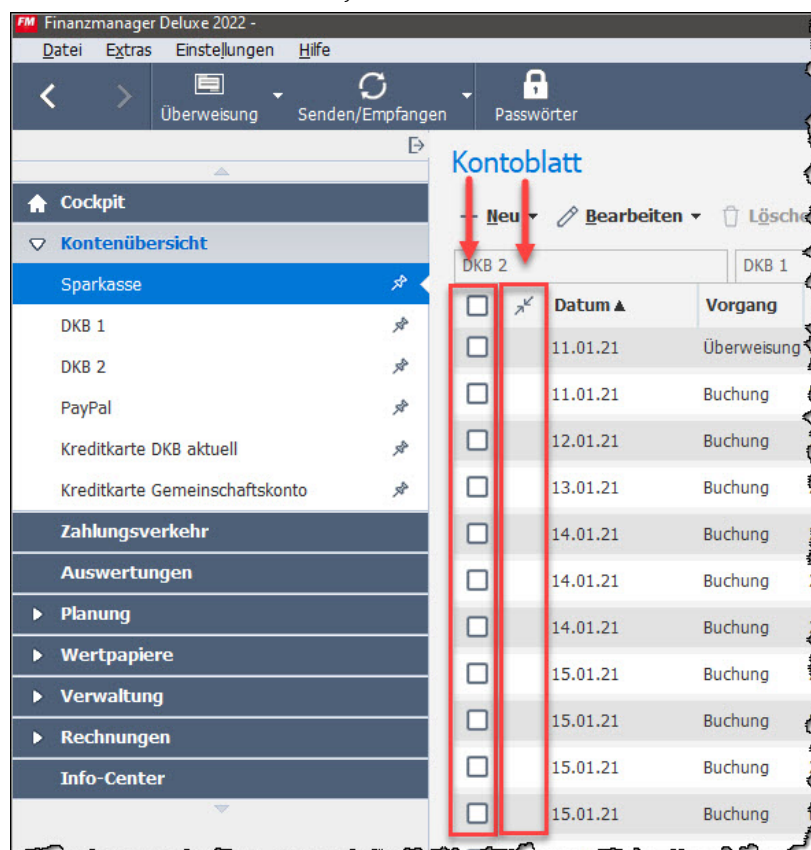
FM Finanzmanager Deluxe 2022 -

Datei Extras Einstellungen Hilfe

Überweisung Senden/Empfangen Passwörter

Cockpit
Kontenübersicht
Sparkasse
DKB 1
DKB 2
PayPal
Kreditkarte DKB aktuell
Kreditkarte Gemeinschaftskonto
Zahlungsverkehr
Auswertungen
Planung
Wertpapiere
Verwaltung
Rechnungen
Info-Center

Kontoblatt

Neu Bearbeiten Lösch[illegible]

DKB 2 DKB 1

| | | Datum ▲ | Vorgang |
|---|---|---|---|
| ☐ | | 11.01.21 | Überweisung |
| ☐ | | 11.01.21 | Buchung |
| ☐ | | 12.01.21 | Buchung |
| ☐ | | 13.01.21 | Buchung |
| ☐ | | 14.01.21 | Buchung |
| ☐ | | 14.01.21 | Buchung |
| ☐ | | 14.01.21 | Buchung |
| ☐ | | 15.01.21 | Buchung |
| ☐ | | 15.01.21 | Buchung |
| ☐ | | 15.01.21 | Buchung |
| ☐ | | 15.01.21 | Buchung |